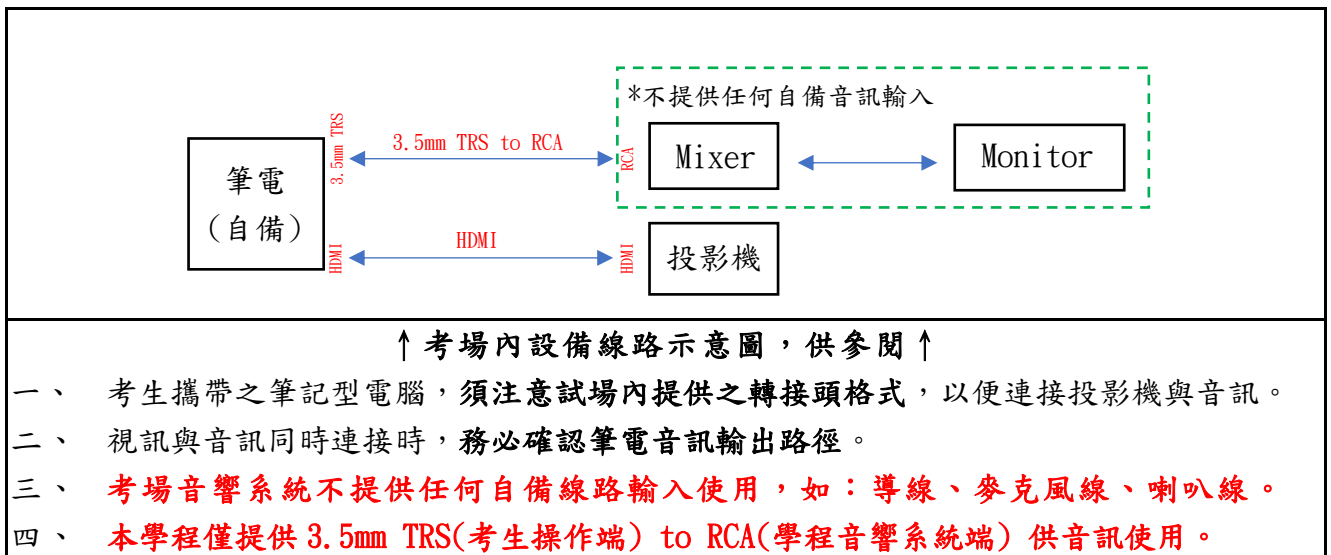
*不提供任何自備音訊輸入

3.5mm TRS

3.5mm TRS to RCA

RCA

筆電
(自備)

Mixer

Monitor

HDMI

HDMI

HDMI

投影機

↑考場內設備線路示意圖，供參閱↑

一、 考生攜帶之筆記型電腦，須注意試場內提供之轉接頭格式，以便連接投影機與音訊。

二、 視訊與音訊同時連接時，務必確認筆電音訊輸出路徑。

三、 考場音響系統不提供任何自備線路輸入使用，如：導線、麥克風線、喇叭線。

四、 本學程僅提供 3.5mm TRS(考生操作端) to RCA(學程音響系統端) 供音訊使用。